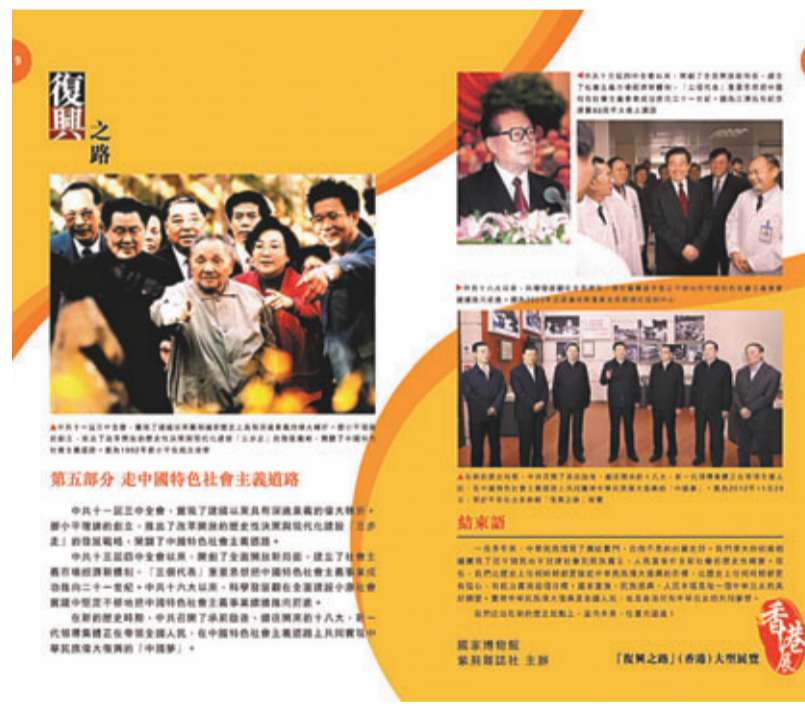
9

復興之路

▲中共十一屆三中全會，實現了建國以來黨的歷史上具有深遠意義的偉大轉折，鄧小平理論的創立，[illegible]

第五部分 走中國特色社會主義道路

中共十一屆三中全會，實現了建國以來黨的歷史上具有深遠意義的偉大轉折。鄧小平理論的創立，推出了改革開放的歷史性決策與現代化建設「三步走」的發展戰略，開闢了中國特色社會主義道路。

中共十三屆四中全會以來，開創了全面開放新局面，建立了社會主義市場經濟體制。「三個代表」重要思想把中國特色社會主義事業成功推向二十一世紀。中共十六大以來，科學發展觀在全面建設小康社會實踐中堅定不移地把中國特色社會主義事業繼續推向前進。

在新的歷史時期，中共召開了承前啟後、繼往開來的十八大，新一代領導集體正在帶領全國人民，在中國特色社會主義道路上共同實現中華民族偉大復興的「中國夢」。

▲中共十三屆四中全會以來，開創了全面開放新局面，建立了社會主義市場經濟體制。「三個代表」重要思想把中國特色社會主義事業成功推向二十一世紀。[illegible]

▲中共十六大以來，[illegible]

▲在新的歷史時期，中共召開了承前啟後、繼往開來的十八大，新一代領導集體正在帶領全國人民，在中國特色社會主義道路上共同實現中華民族偉大復興的「中國夢」。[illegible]

結束語

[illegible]

國家博物館
紫荊雜誌社 主辦

「復興之路」(香港)大型展覽

香港展